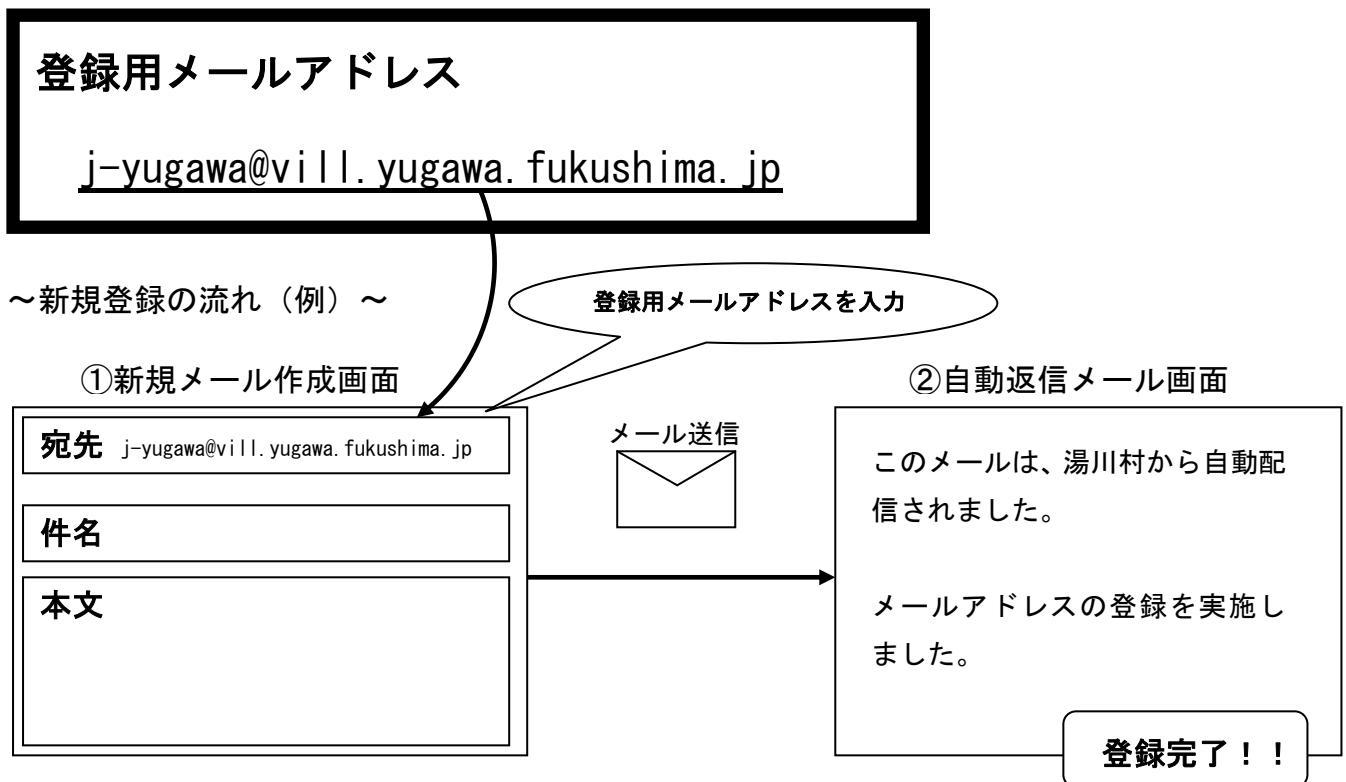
登録用メールアドレス

j-yugawa@vill.yugawa.fukushima.jp

～新規登録の流れ（例）～

登録用メールアドレスを入力

①新規メール作成画面

宛先 j-yugawa@vill.yugawa.fukushima.jp

件名

本文

メール送信

②自動返信メール画面

このメールは、湯川村から自動配信されました。

メールアドレスの登録を実施しました。

登録完了！！